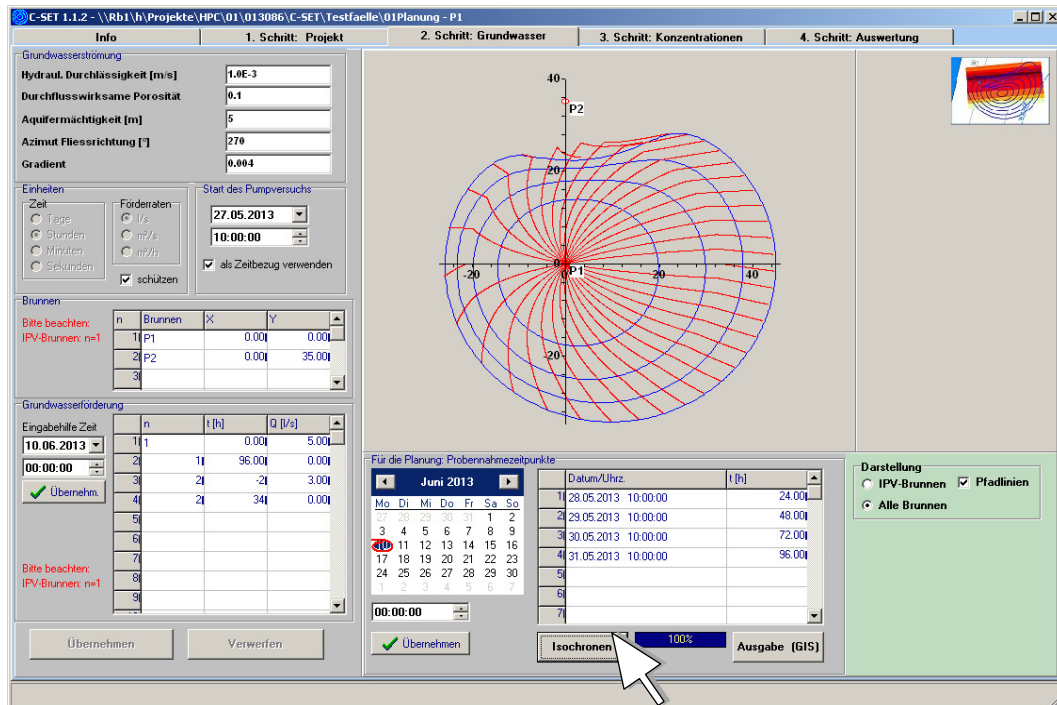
C-SET 1.1.2 - \\Rb1\h\Projekte\HPC\01\013086\C-SET\Testfaelle\01Planung - P1

Info | 1. Schritt: Projekt | 2. Schritt: Grundwasser | 3. Schritt: Konzentrationen | 4. Schritt: Auswertung

Grundwasserströmung
Hydraul. Durchlässigkeit [m/s] 1.0E-3
Durchflusswirksame Porosität 0.1
Aquifermächtigkeit [m] 5
Azimut Fliessrichtung [°] 270
Gradient 0.004

Einheiten
Zeit
Tage
Stunden
Minuten
Sekunden
Förderraten
l/s
m³/s
m³/h
schützen

Start des Pumpversuchs
27.05.2013
10:00:00
als Zeitbezug verwenden

Brunnen
Bitte beachten:
IPV-Brunnen: n=1

| n | Brunnen | X | Y |
|---|---|---|---|
| 1 | P1 | 0.00 | 0.00 |
| 2 | P2 | 0.00 | 35.00 |
| 3 | | | |

Grundwasserförderung
Eingabehilfe Zeit
10.06.2013
00:00:00
Übernehm.

| | n | t [h] | Q [l/s] |
|---|---|---|---|
| 1 | 1 | 0.00 | 5.00 |
| 2 | 1 | 96.00 | 0.00 |
| 3 | 2 | -2 | 3.00 |
| 4 | 2 | 34 | 0.00 |
| 5 | | | |
| 6 | | | |
| 7 | | | |
| 8 | | | |
| 9 | | | |

Bitte beachten:
IPV-Brunnen: n=1

Übernehmen Verwerfen

40 P2 20 -20 0 P1 20 40 -20

Für die Planung: Probennahmezeitpunkte
Juni 2013
| Mo | Di | Mi | Do | Fr | Sa | So |
|---|---|---|---|---|---|---|
| 27 | 28 | 29 | 30 | 31 | 1 | 2 |
| 3 | 4 | 5 | 6 | 7 | 8 | 9 |
| 10 | 11 | 12 | 13 | 14 | 15 | 16 |
| 17 | 18 | 19 | 20 | 21 | 22 | 23 |
| 24 | 25 | 26 | 27 | 28 | 29 | 30 |
| 1 | 2 | 3 | 4 | 5 | 6 | 7 |

00:00:00
Übernehmen

| | Datum/Uhrz. | t [h] |
|---|---|---|
| 1 | 28.05.2013 10:00:00 | 24.00 |
| 2 | 29.05.2013 10:00:00 | 48.00 |
| 3 | 30.05.2013 10:00:00 | 72.00 |
| 4 | 31.05.2013 10:00:00 | 96.00 |
| 5 | | |
| 6 | | |
| 7 | | |

Isochronen 100% Ausgabe (GIS)

Darstellung
IPV-Brunnen
Pfadlinien
Alle Brunnen